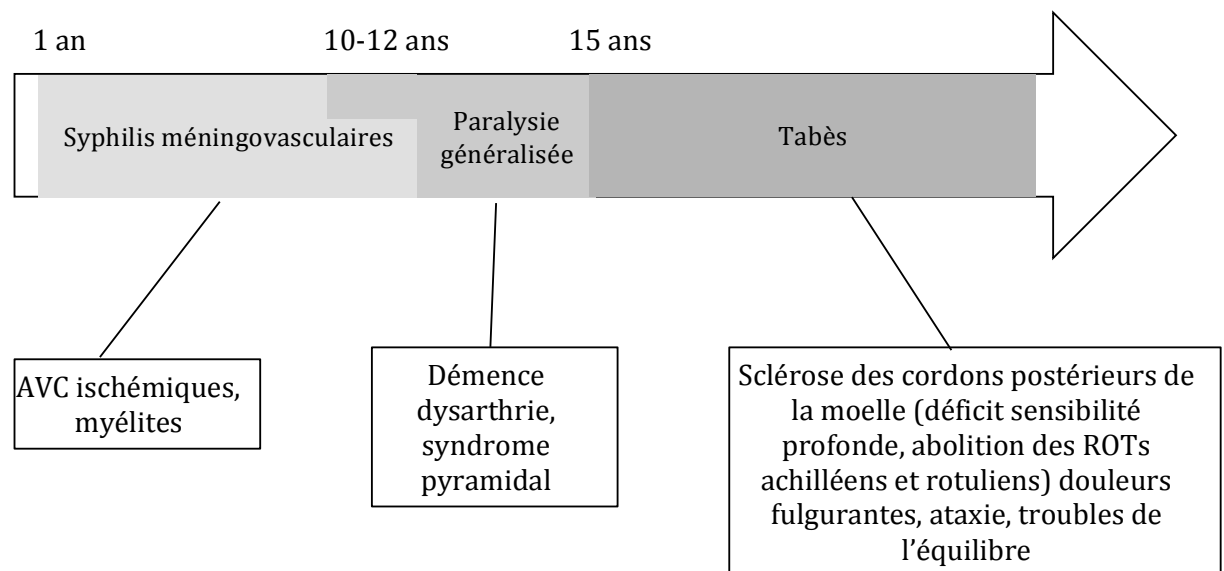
1 an

10-12 ans

15 ans

Syphilis méningovasculaires

Paralysie généralisée

Tabès

AVC ischémiques, myélites

Démence dysarthrie, syndrome pyramidal

Sclérose des cordons postérieurs de la moelle (déficit sensibilité profonde, abolition des ROTs achilléens et rotuliens) douleurs fulgurantes, ataxie, troubles de l'équilibre